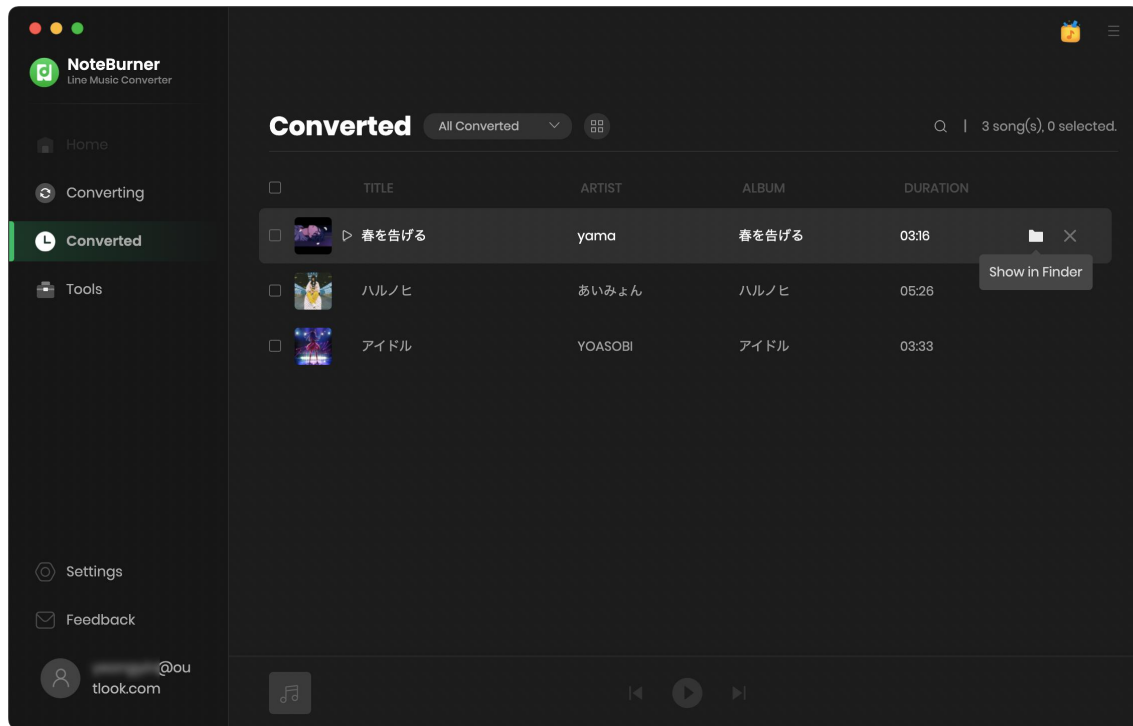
NoteBurner
Line Music Converter

Home
Converting
Converted
Tools

Converted  All Converted

3 song(s), 0 selected.

| TITLE | ARTIST | ALBUM | DURATION |
|---|---|---|---|
| 春を告げる | yama | 春を告げる | 03:16 |
| ハルノヒ | あいみょん | ハルノヒ | 05:26 |
| アイドル | YOASOBI | アイドル | 03:33 |

Show in Finder

Settings
Feedback
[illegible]@outlook.com